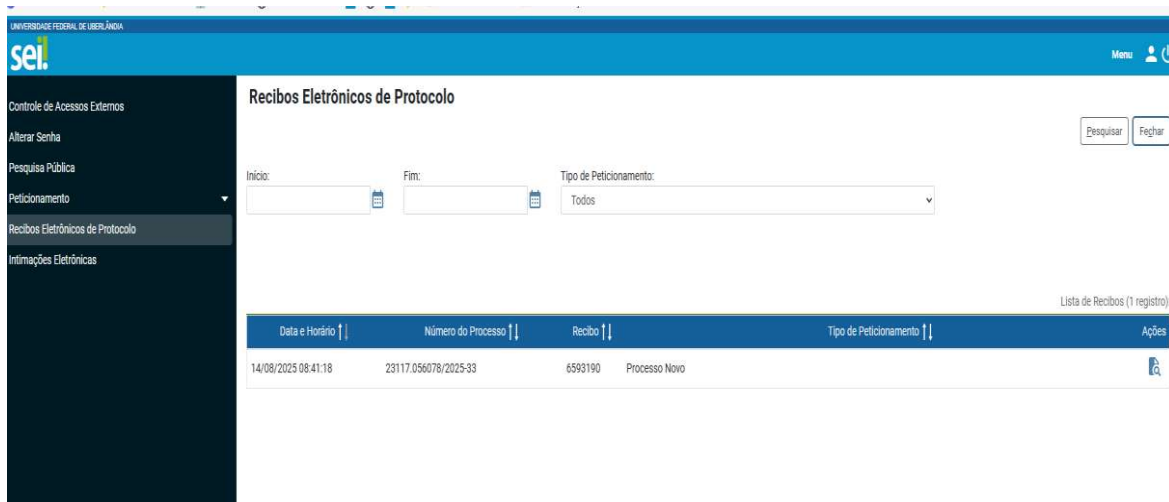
UNIVERSIDADE FEDERAL DE UBERLÂNDIA

sei!

Menu

Controle de Acessos Externos
Alterar Senha
Pesquisa Pública
Peticionamento
Recibos Eletrônicos de Protocolo
Intimações Eletrônicas

Recibos Eletrônicos de Protocolo

Pesquisar | Fechar

Início:
Fim:
Tipo de Peticionamento:
Todos

Lista de Recibos (1 registro)

| Data e Horário | Número do Processo | Recibo | Tipo de Peticionamento | Ações |
|---|---|---|---|---|
| 14/08/2025 08:41:18 | 23117.056078/2025-33 | 6593190 | Processo Novo | |